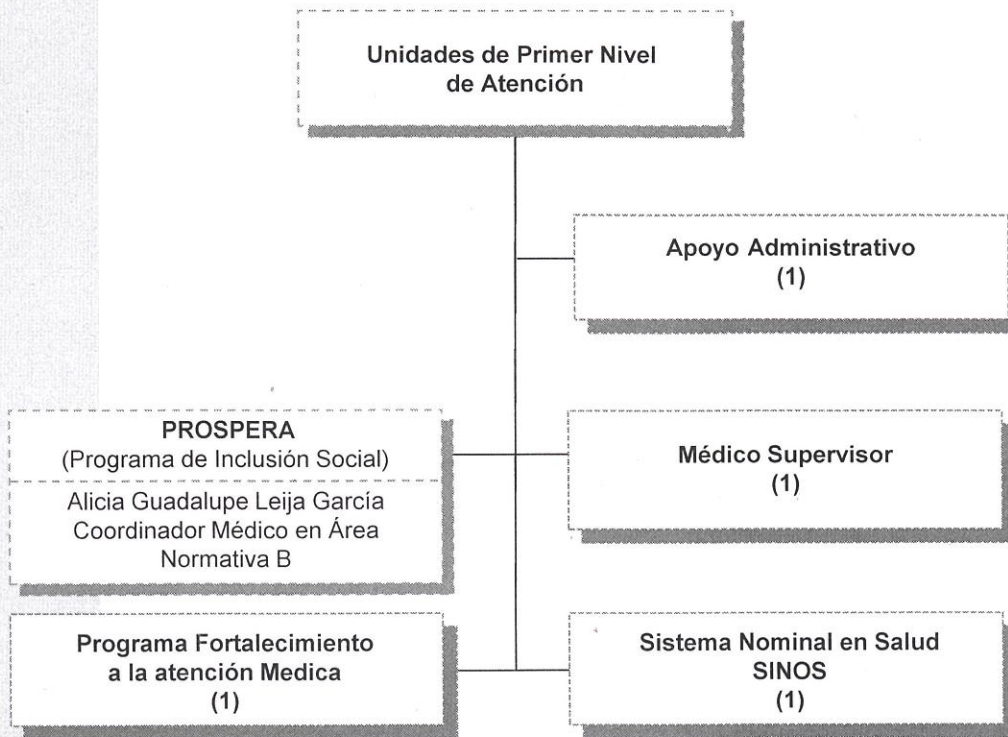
Unidades de Primer Nivel de Atención

Apoyo Administrativo
(1)

PROSPERA
(Programa de Inclusión Social)

Alicia Guadalupe Leija García
Coordinador Médico en Área Normativa B

Médico Supervisor
(1)

Programa Fortalecimiento a la atención Medica
(1)

Sistema Nominal en Salud
SINOS
(1)